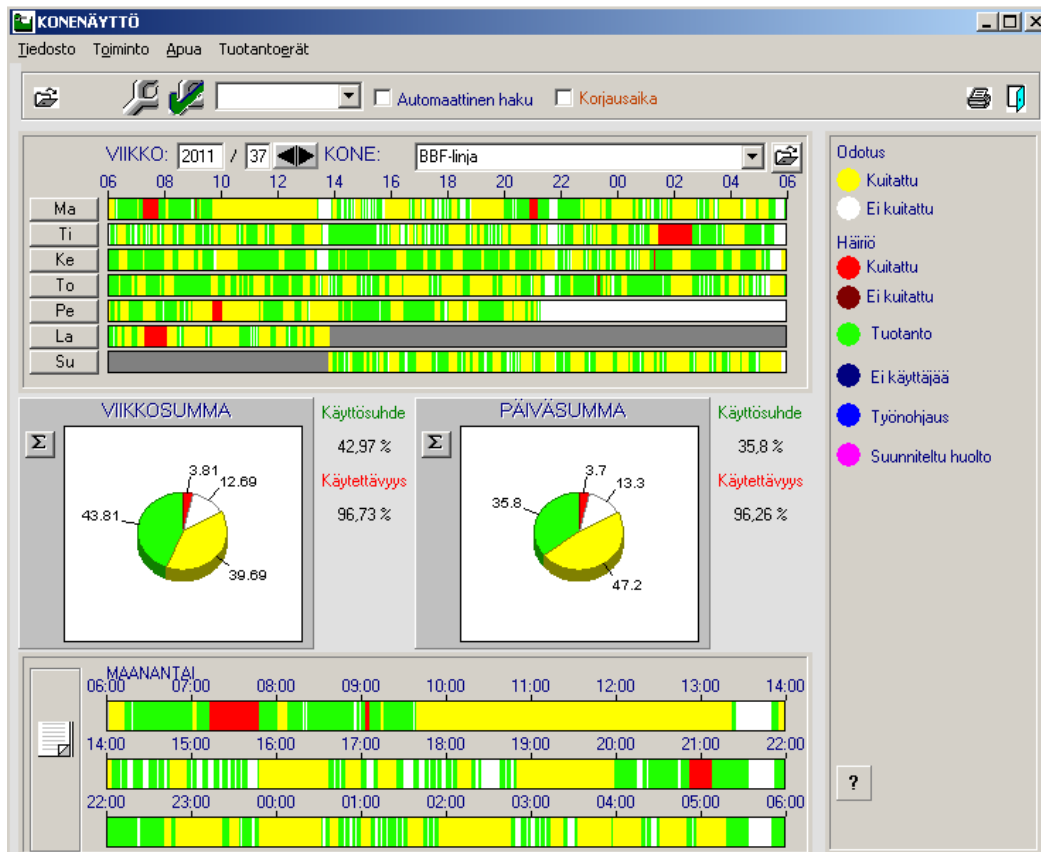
KONENÄYTTÖ

Tiedosto Toiminto Apua Tuotantoerät

Automaattinen haku Korjausaika

VIIKKO: 2011 / 37 KONE: BBF-linja

06 08 10 12 14 16 18 20 22 00 02 04 06

Ma
Ti
Ke
To
Pe
La
Su

Odotus
Kuitattu
Ei kuitattu
Häiriö
Kuitattu
Ei kuitattu
Tuotanto
Ei käyttäjää
Työnohjaus
Suunniteltu huolto

VIIKKOSUMMA
Σ
3.81
12.69
43.81
39.69

Käyttösuhde
42,97 %
Käytettävyys
96,73 %

PÄIVÄSUMMA
Σ
3.7
13.3
35.8
47.2

Käyttösuhde
35,8 %
Käytettävyys
96,26 %

MAANANTAI
06:00 07:00 08:00 09:00 10:00 11:00 12:00 13:00 14:00
14:00 15:00 16:00 17:00 18:00 19:00 20:00 21:00 22:00
22:00 23:00 00:00 01:00 02:00 03:00 04:00 05:00 06:00

?